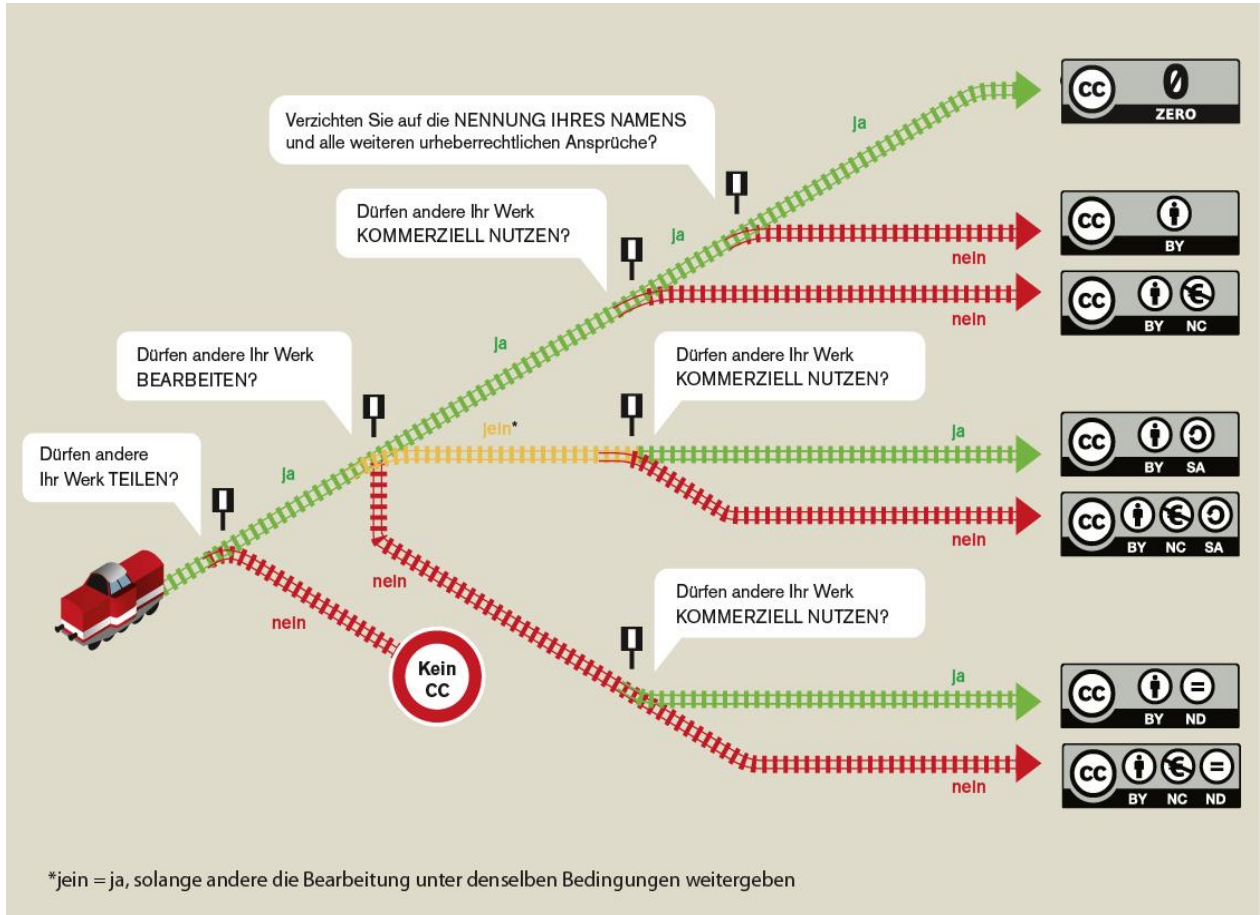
Verzichten Sie auf die NENNUNG IHRES NAMENS und alle weiteren urheberrechtlichen Ansprüche?

ja

cc 0 ZERO

Dürfen andere Ihr Werk KOMMERZIELL NUTZEN?

ja

nein

cc BY

nein

cc BY NC

Dürfen andere Ihr Werk BEARBEITEN?

ja

Dürfen andere Ihr Werk KOMMERZIELL NUTZEN?

jein*

ja

cc BY SA

nein

cc BY NC SA

Dürfen andere Ihr Werk TEILEN?

ja

nein

Kein CC

nein

Dürfen andere Ihr Werk KOMMERZIELL NUTZEN?

ja

cc BY ND

nein

cc BY NC ND

*jein = ja, solange andere die Bearbeitung unter denselben Bedingungen weitergeben